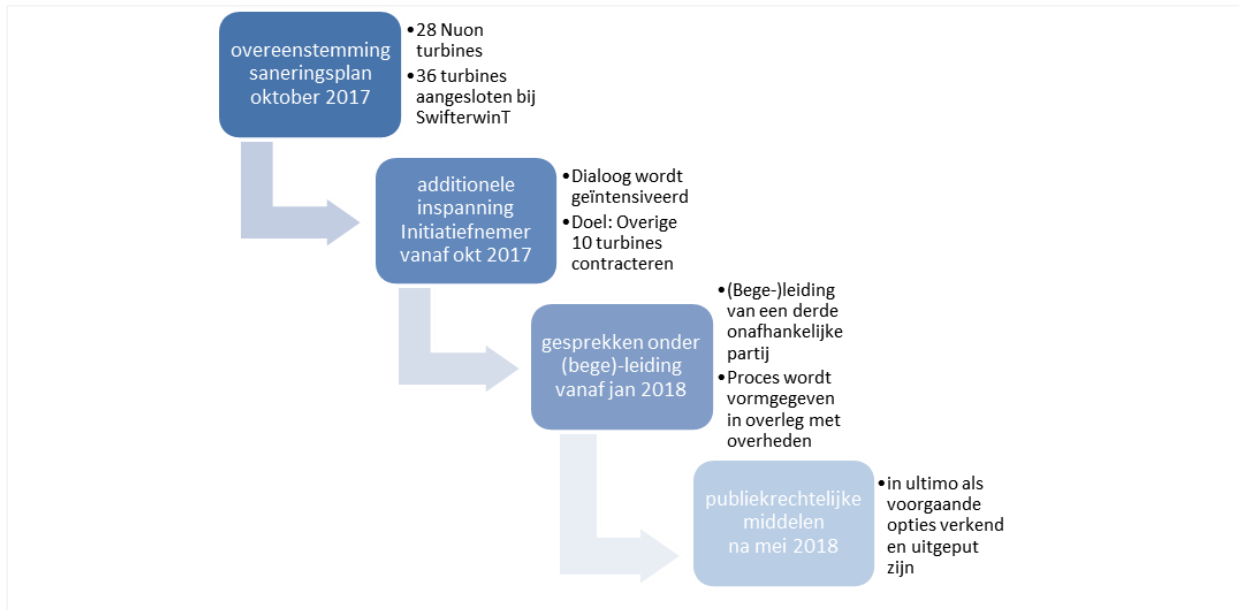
overeenstemming saneringsplan oktober 2017

•28 Nuon turbines
•36 turbines aangesloten bij SwifterwinT

additionele inspanning Initiatiefnemer vanaf okt 2017

•Dialoog wordt geïntensiveerd
•Doel: Overige 10 turbines contracteren

gesprekken onder (bege-)leiding vanaf jan 2018

•(Bege-)leiding van een derde onafhankelijke partij
•Proces wordt vormgegeven in overleg met overheden

publiekrechtelijke middelen na mei 2018

•in ultimo als voorgaande opties verkend en uitgeput zijn